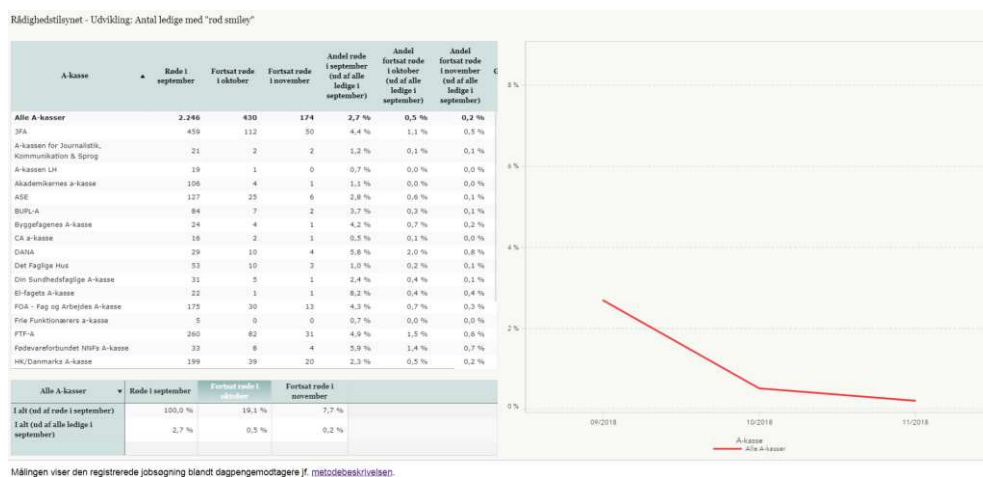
Rådighedstilsynet - Udvikling: Antal ledige med "rød smiley"

| A-kasse | Røde i september | Fortsat røde i oktober | Fortsat røde i november | Andel røde i september (ud af alle ledige i september) | Andel fortsat røde i oktober (ud af alle ledige i september) | Andel fortsat røde i november (ud af alle ledige i september) |
|---|---|---|---|---|---|---|
| Alle A-kasser | 2.246 | 430 | 174 | 2,7 % | 0,5 % | 0,2 % |
| 3FA | 459 | 112 | 50 | 4,4 % | 1,1 % | 0,5 % |
| A-kassen for Journalistik, Kommunikation & Sprog | 21 | 2 | 2 | 1,2 % | 0,1 % | 0,1 % |
| A-kassen LH | 19 | 1 | 0 | 0,7 % | 0,0 % | 0,0 % |
| Akademikernes a-kasse | 106 | 4 | 1 | 1,1 % | 0,0 % | 0,0 % |
| ASE | 127 | 25 | 6 | 2,8 % | 0,6 % | 0,1 % |
| BUPL-A | 84 | 7 | 2 | 3,7 % | 0,3 % | 0,1 % |
| Byggefagenes A-kasse | 24 | 4 | 1 | 4,2 % | 0,7 % | 0,2 % |
| CA a-kasse | 16 | 2 | 1 | 0,5 % | 0,1 % | 0,0 % |
| DANA | 29 | 10 | 4 | 5,8 % | 2,0 % | 0,8 % |
| Det Faglige Hus | 53 | 10 | 3 | 1,0 % | 0,2 % | 0,1 % |
| Din Sundhedsfaglige A-kasse | 31 | 5 | 1 | 2,4 % | 0,4 % | 0,1 % |
| El-fagets A-kasse | 22 | 1 | 1 | 8,2 % | 0,4 % | 0,4 % |
| FOA - Fag og Arbejdes A-kasse | 175 | 30 | 13 | 4,3 % | 0,7 % | 0,3 % |
| Frie Funktionærers a-kasse | 5 | 0 | 0 | 0,7 % | 0,0 % | 0,0 % |
| FTF-A | 260 | 82 | 31 | 4,9 % | 1,5 % | 0,6 % |
| Fødevareforbundet NNFs A-kasse | 33 | 8 | 4 | 5,9 % | 1,4 % | 0,7 % |
| HK/Danmarks A-kasse | 199 | 39 | 20 | 2,3 % | 0,5 % | 0,2 % |

| Alle A-kasser | Røde i september | Fortsat røde i oktober | Fortsat røde i november |
|---|---|---|---|
| I alt (ud af røde i september) | 100,0 % | 19,1 % | 7,7 % |
| I alt (ud af alle ledige i september) | 2,7 % | 0,5 % | 0,2 % |

8 %
6 %
4 %
2 %
0 %
09/2018
10/2018
11/2018
A-kasse
Alle A-kasser

Målingen viser den registrerede jobsøgning blandt dagpengemodtagere jf. metodebeskrivelsen.